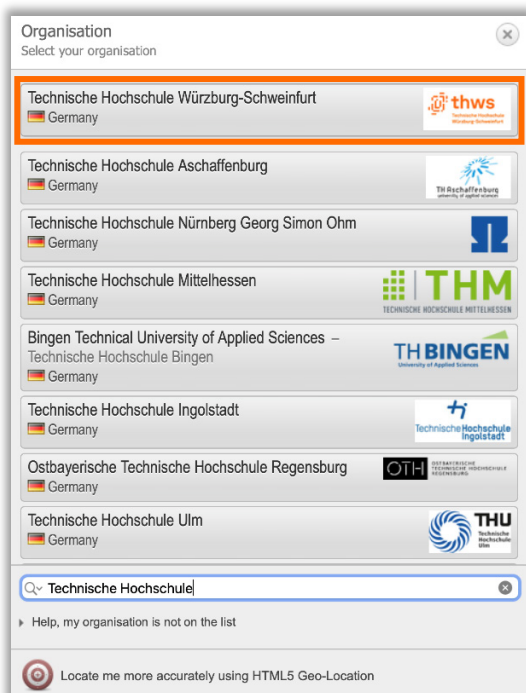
Organisation
Select your organisation

Technische Hochschule Würzburg-Schweinfurt
Germany
thws Technische Hochschule Würzburg-Schweinfurt

Technische Hochschule Aschaffenburg
Germany
TH Aschaffenburg university of applied sciences

Technische Hochschule Nürnberg Georg Simon Ohm
Germany

Technische Hochschule Mittelhessen
Germany
THM TECHNISCHE HOCHSCHULE MITTELHESSEN

Bingen Technical University of Applied Sciences – Technische Hochschule Bingen
Germany
TH BINGEN University of Applied Sciences

Technische Hochschule Ingolstadt
Germany
Technische Hochschule Ingolstadt

Ostbayerische Technische Hochschule Regensburg
Germany
OTH OSTBAYERISCHE TECHNISCHE HOCHSCHULE REGENSBURG

Technische Hochschule Ulm
Germany
THU Technische Hochschule Ulm

Technische Hochschule

Help, my organisation is not on the list

Locate me more accurately using HTML5 Geo-Location